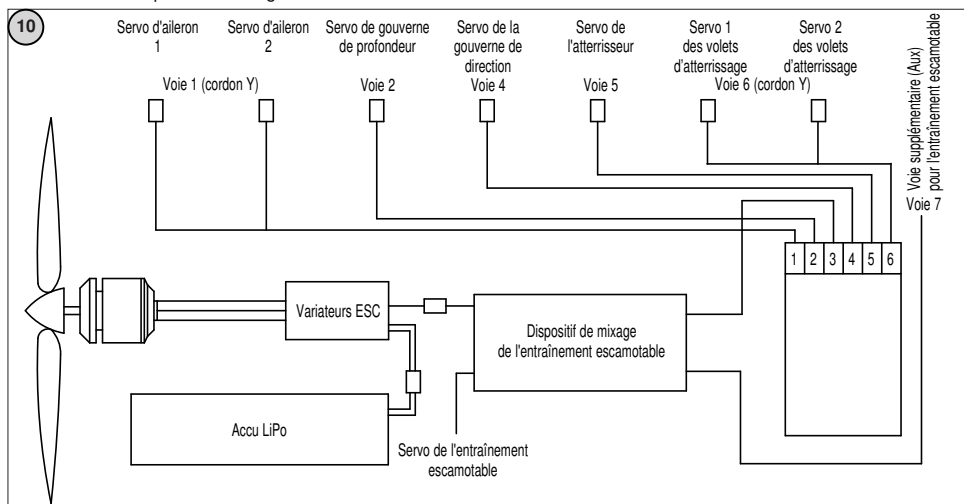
10

Servo d'aileron 1

Servo d'aileron 2

Servo de gouverne de profondeur

Servo de la gouverne de direction

Servo de l'atterrisseur

Servo 1 des volets d'atterrissage

Servo 2 des volets d'atterrissage

Voie 1 (cordon Y)

Voie 2

Voie 4

Voie 5

Voie 6 (cordon Y)

Voie supplémentaire (Aux) pour l'entraînement escamotable

Voie 7

1 2 3 4 5 6

Variateurs ESC

Dispositif de mixage de l'entraînement escamotable

Accu LiPo

Servo de l'entraînement escamotable